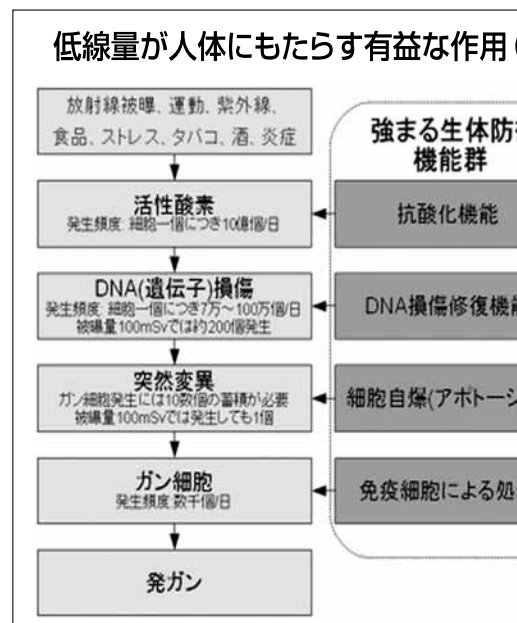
低線量が人体にもたらす有益な作用 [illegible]

放射線被曝、運動、紫外線、食品、ストレス、タバコ、酒、炎症

活性酸素
発生頻度 細胞一個につき10億個/日

DNA(遺伝子)損傷
発生頻度 細胞一個につき7万～100万個/日
被曝量100mSvでは約200個発生

突然変異
ガン細胞発生には10数個の蓄積が必要
被曝量100mSvでは発生しても1個

ガン細胞
発生頻度 数千個/日

発ガン

強まる生体防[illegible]
機能群

抗酸化機能

DNA損傷修復機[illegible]

細胞自爆(アポトーシ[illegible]

免疫細胞による処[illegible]